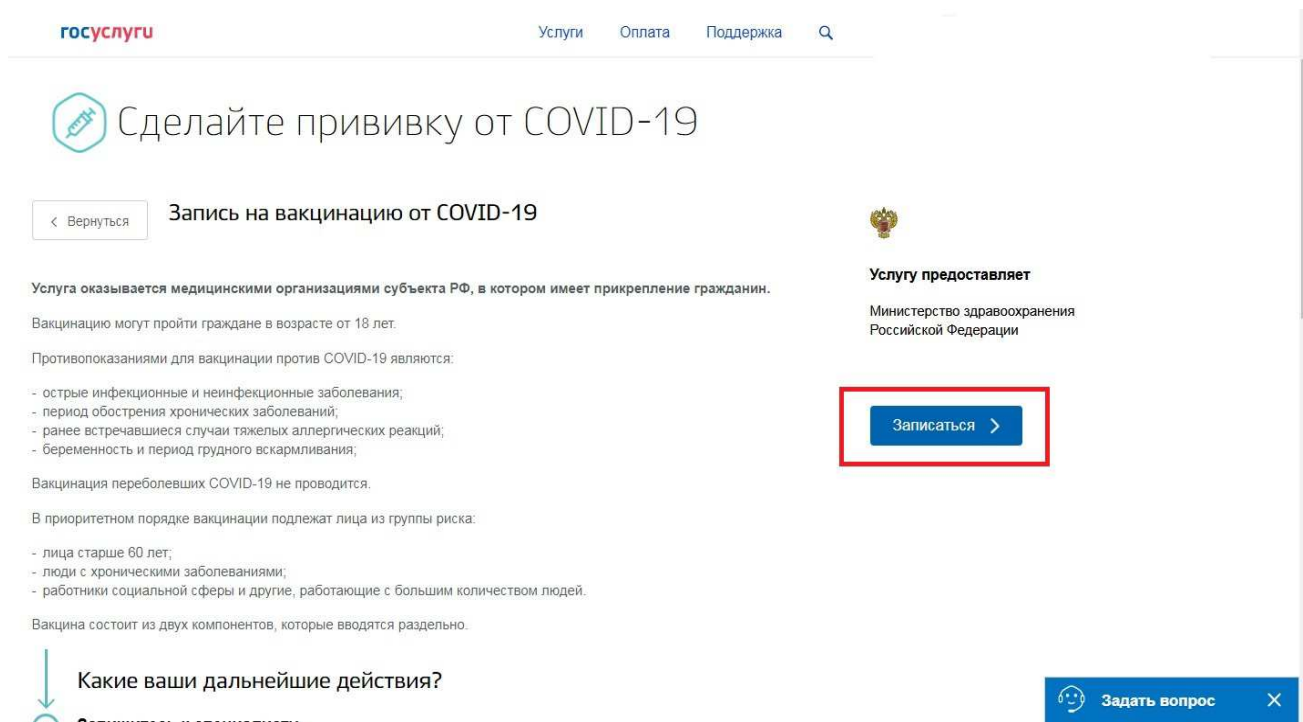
госуслуги

Услуги Оплата Поддержка

Сделайте прививку от COVID-19

‹ Вернуться

Запись на вакцинацию от COVID-19

**Услуга оказывается медицинскими организациями субъекта РФ, в котором имеет прикрепление гражданин.**

Вакцинацию могут пройти граждане в возрасте от 18 лет.

Противопоказаниями для вакцинации против COVID-19 являются:

- острые инфекционные и неинфекционные заболевания;
- период обострения хронических заболеваний;
- ранее встречавшиеся случаи тяжелых аллергических реакций;
- беременность и период грудного вскармливания;

Вакцинация переболевших COVID-19 не проводится.

В приоритетном порядке вакцинации подлежат лица из группы риска:

- лица старше 60 лет;
- люди с хроническими заболеваниями;
- работники социальной сферы и другие, работающие с большим количеством людей.

Вакцина состоит из двух компонентов, которые вводятся раздельно.

Какие ваши дальнейшие действия?

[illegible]

Услугу предоставляет

Министерство здравоохранения Российской Федерации

Записаться ›

Задать вопрос ✕